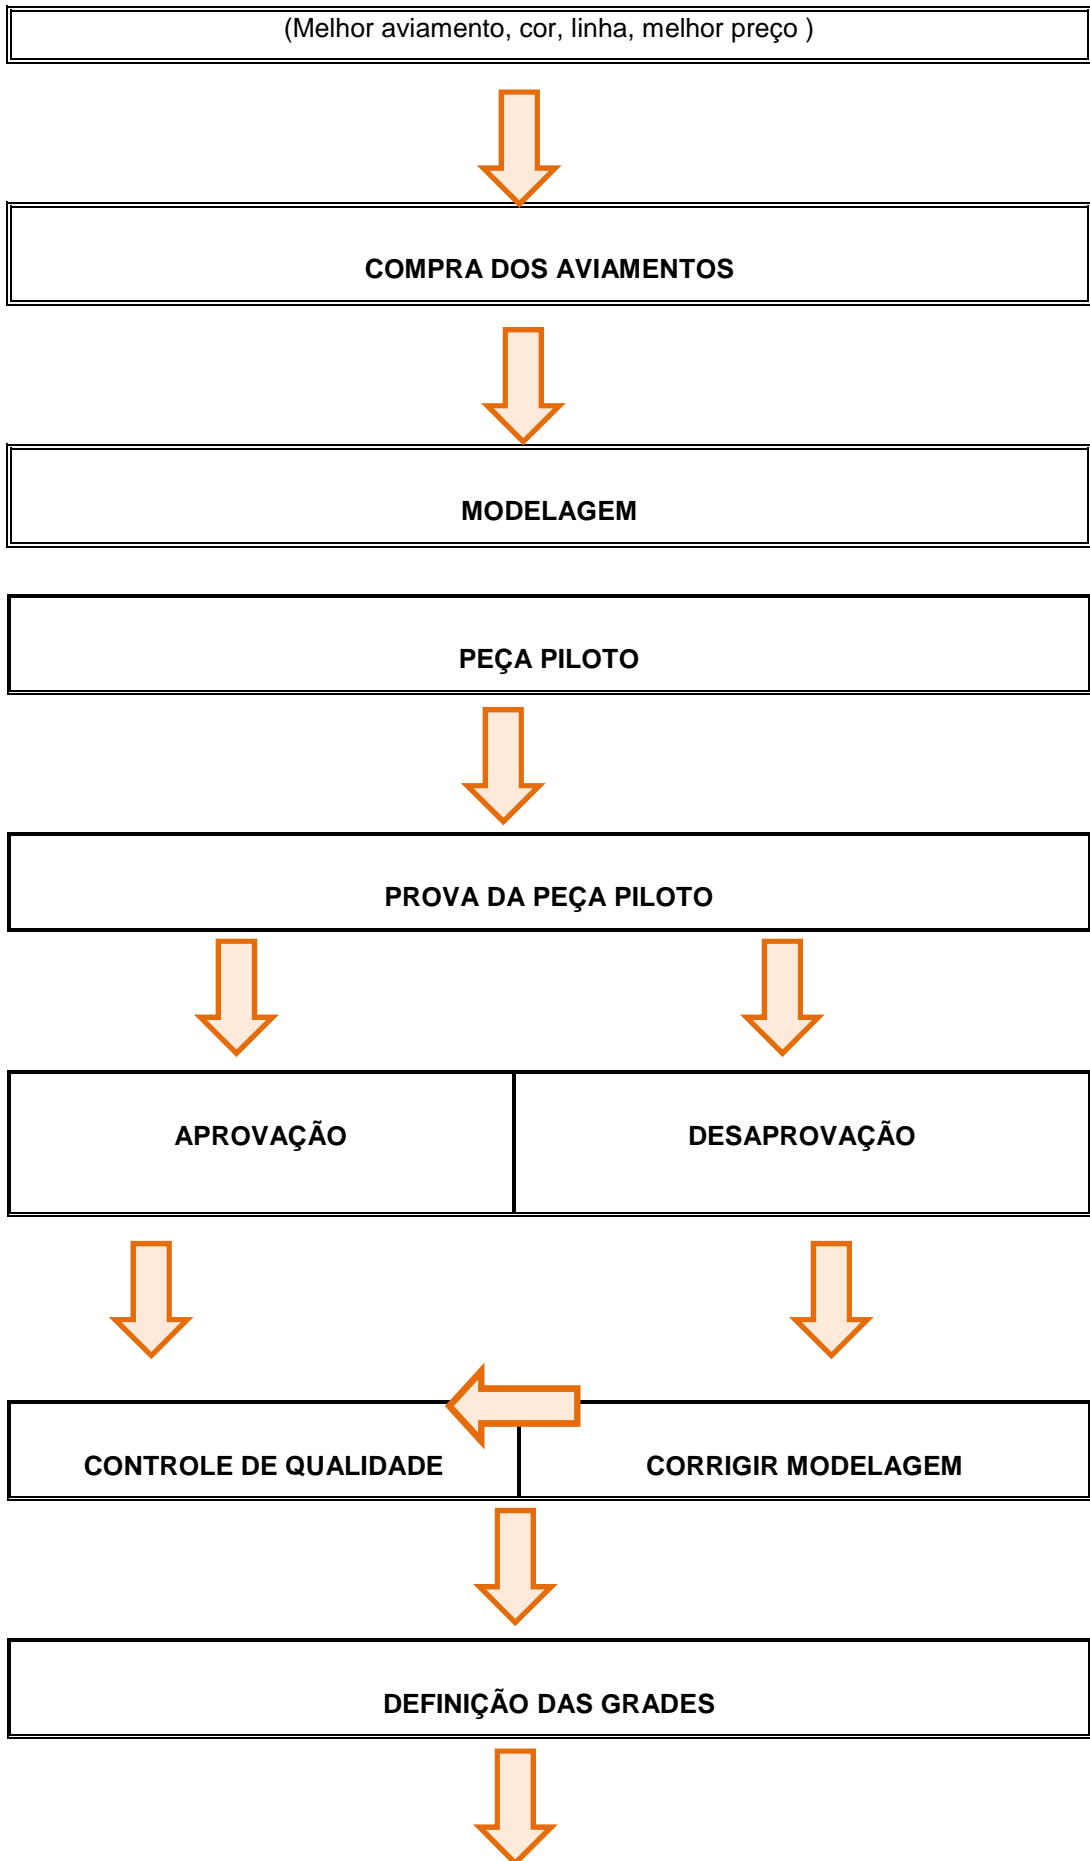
(Melhor aviamento, cor, linha, melhor preço )

COMPRA DOS AVIAMENTOS

MODELAGEM

PEÇA PILOTO

PROVA DA PEÇA PILOTO

APROVAÇÃO

DESAPROVAÇÃO

CONTROLE DE QUALIDADE

CORRIGIR MODELAGEM

DEFINIÇÃO DAS GRADES